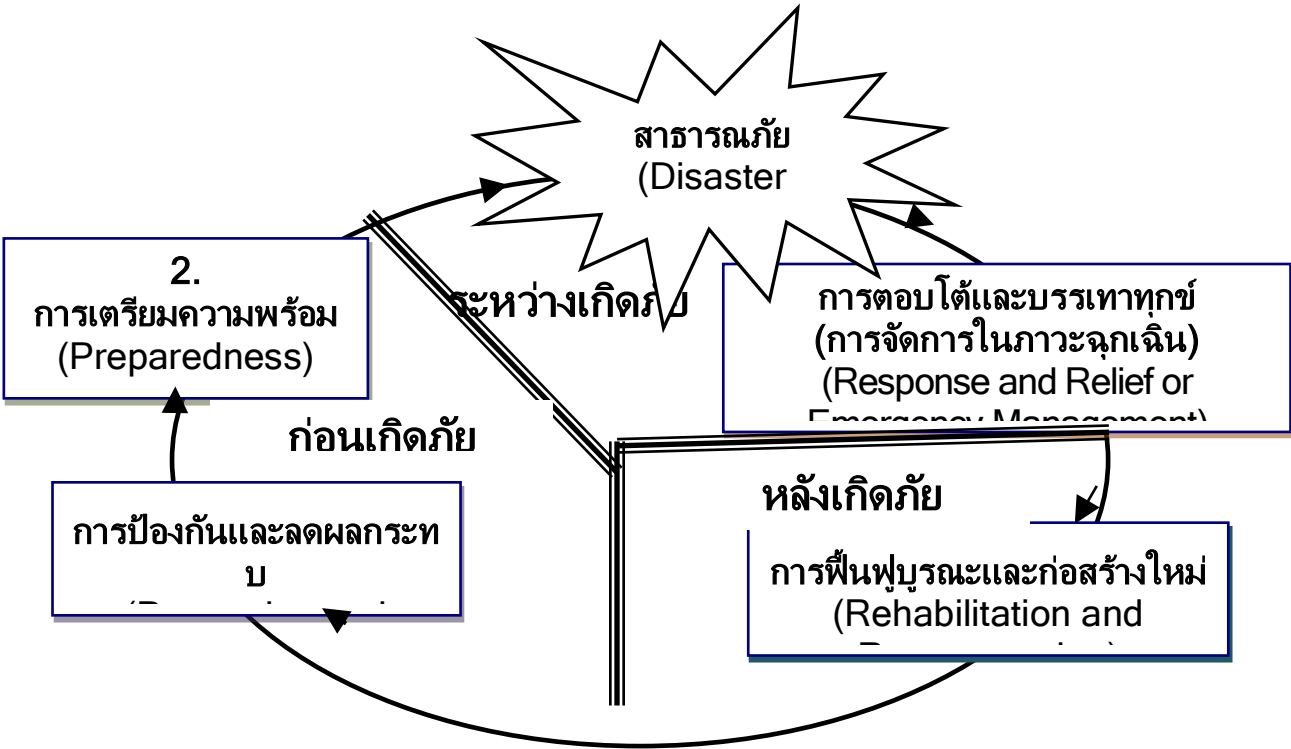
สาธารณภัย
(Disaster

2.
การเตรียมความพร้อม
(Preparedness)

ระหว่างเกิดภ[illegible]

การตอบโต้และบรรเทาทุกข์
(การจัดการในภาวะฉุกเฉิน)
(Response and Relief or
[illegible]

ก่อนเกิดภัย

หลังเกิดภัย

การป้องกันและลดผลกระทบ
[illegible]

การฟื้นฟูบูรณะและก่อสร้างใหม่
(Rehabilitation and
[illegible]